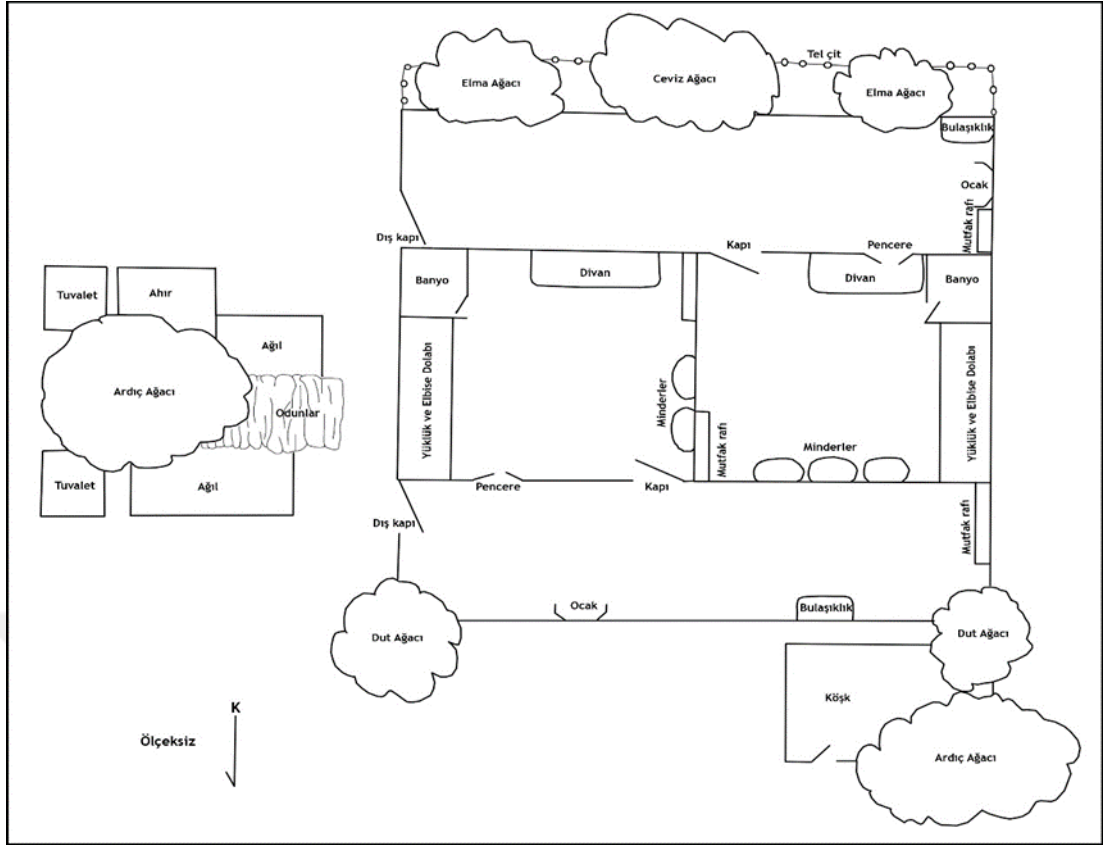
Elma Ağacı
Ceviz Ağacı
Tel çit
Elma Ağacı
Bulaşıklık
Ocak
Mutfak rafı
Dış kapı
Kapı
Pencere
Divan
Divan
Banyo
Banyo
Tuvalet
Ahır
Ağıl
Ardıç Ağacı
Odunlar
Tuvalet
Ağıl
Yüklük ve Elbise Dolabı
Minderler
Mutfak rafı
Minderler
Yüklük ve Elbise Dolabı
Pencere
Kapı
Dış kapı
Mutfak rafı
Ocak
Bulaşıklık
Dut Ağacı
Dut Ağacı
Köşk
K
Ölçeksiz
Ardıç Ağacı